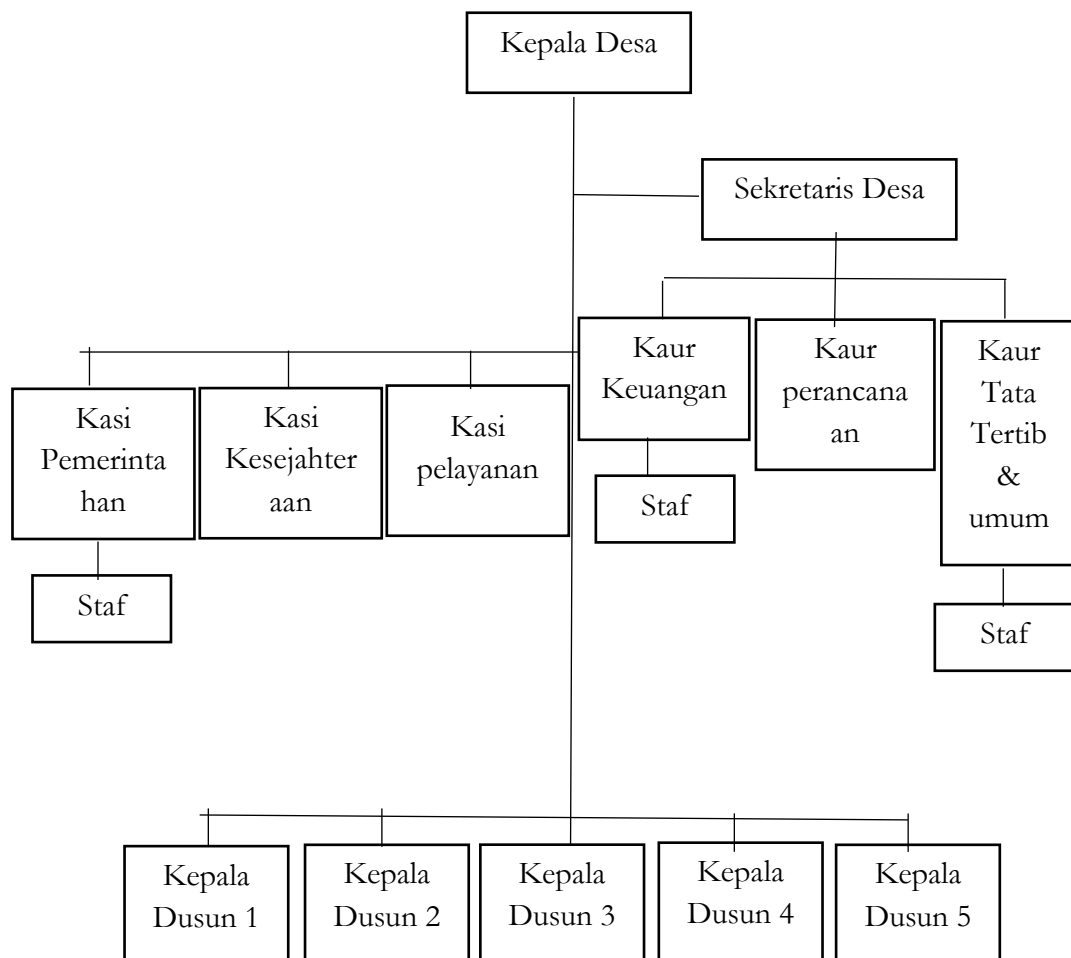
Kepala Desa

Sekretaris Desa

Kasi Pemerintahan

Staf

Kasi Kesejahteraan

Kasi pelayanan

Kaur Keuangan

Staf

Kaur perancanaan

Kaur Tata Tertib & umum

Staf

Kepala Dusun 1

Kepala Dusun 2

Kepala Dusun 3

Kepala Dusun 4

Kepala Dusun 5